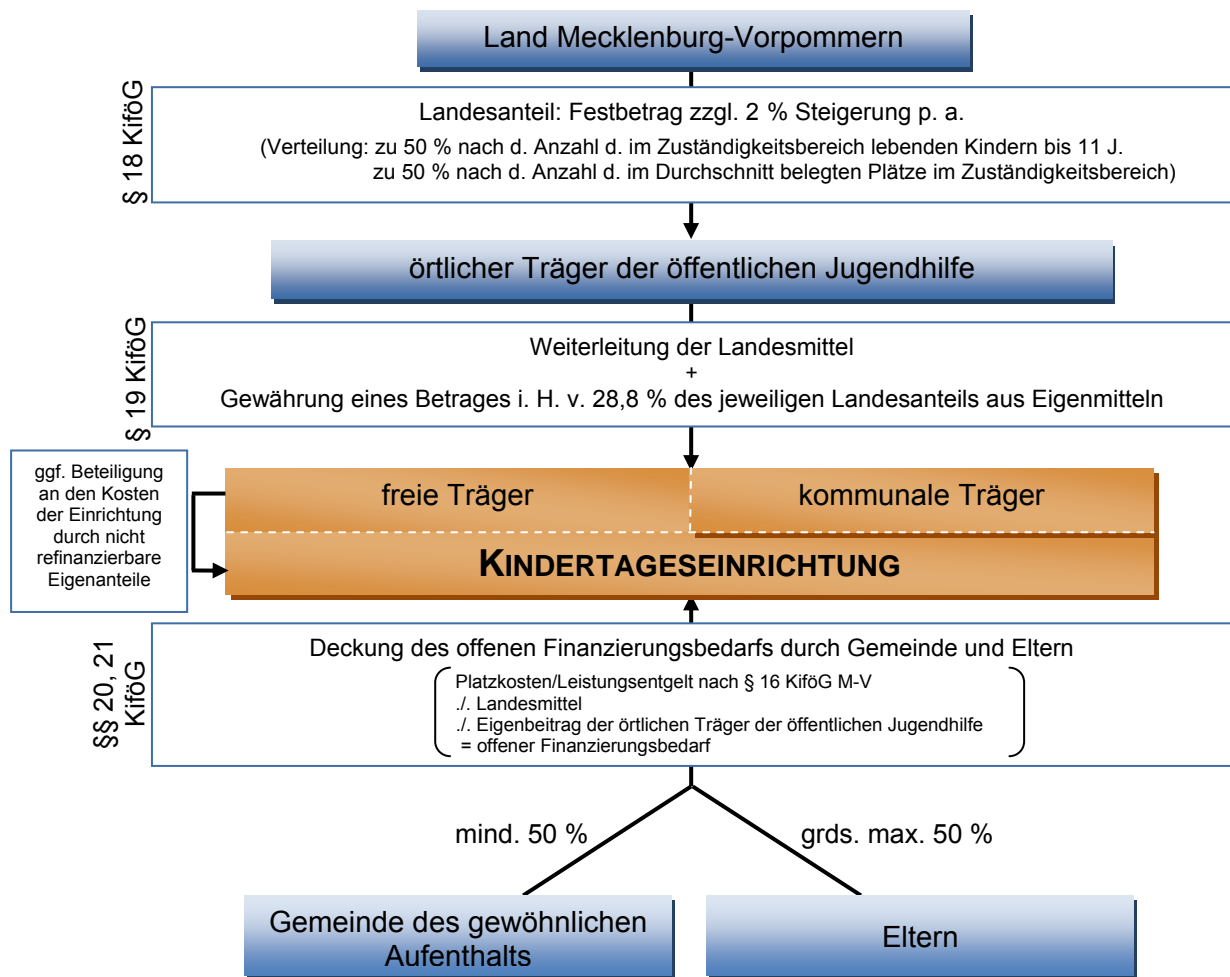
Land Mecklenburg-Vorpommern

§ 18 KiföG

Landesanteil: Festbetrag zzgl. 2 % Steigerung p. a.

(Verteilung: zu 50 % nach d. Anzahl d. im Zuständigkeitsbereich lebenden Kindern bis 11 J. zu 50 % nach d. Anzahl d. im Durchschnitt belegten Plätze im Zuständigkeitsbereich)

örtlicher Träger der öffentlichen Jugendhilfe

§ 19 KiföG

Weiterleitung der Landesmittel
+
Gewährung eines Betrages i. H. v. 28,8 % des jeweiligen Landesanteils aus Eigenmitteln

ggf. Beteiligung an den Kosten der Einrichtung durch nicht refinanzierbare Eigenanteile

freie Träger

kommunale Träger

KINDERTAGESEINRICHTUNG

§§ 20, 21 KiföG

Deckung des offenen Finanzierungsbedarfs durch Gemeinde und Eltern

Platzkosten/Leistungsentgelt nach § 16 KiföG M-V
./. Landesmittel
./. Eigenbeitrag der örtlichen Träger der öffentlichen Jugendhilfe
= offener Finanzierungsbedarf

mind. 50 %

grds. max. 50 %

Gemeinde des gewöhnlichen Aufenthalts

Eltern